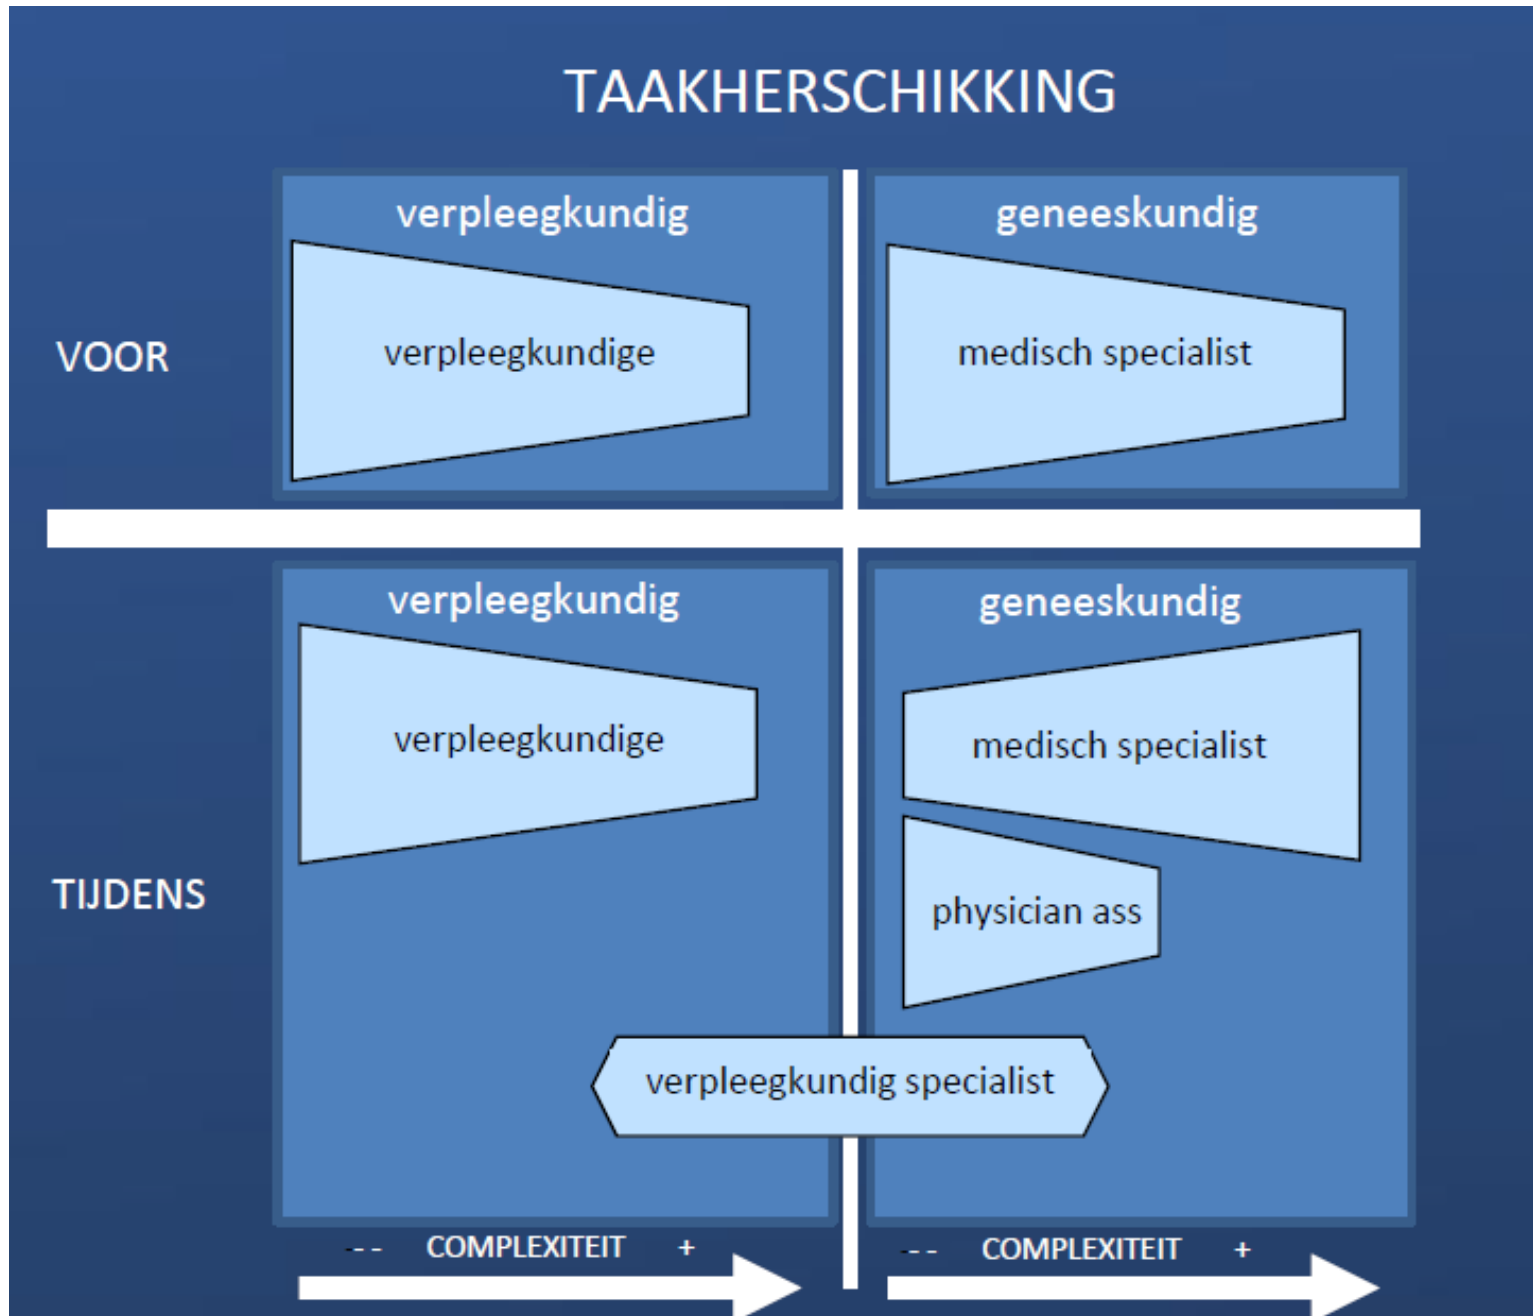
TAAKHERSCHIKKING

verpleegkundig

geneeskundig

VOOR

verpleegkundige

medisch specialist

verpleegkundig

geneeskundig

TIJDENS

verpleegkundige

medisch specialist

physician ass

verpleegkundig specialist

-- COMPLEXITEIT +

-- COMPLEXITEIT +